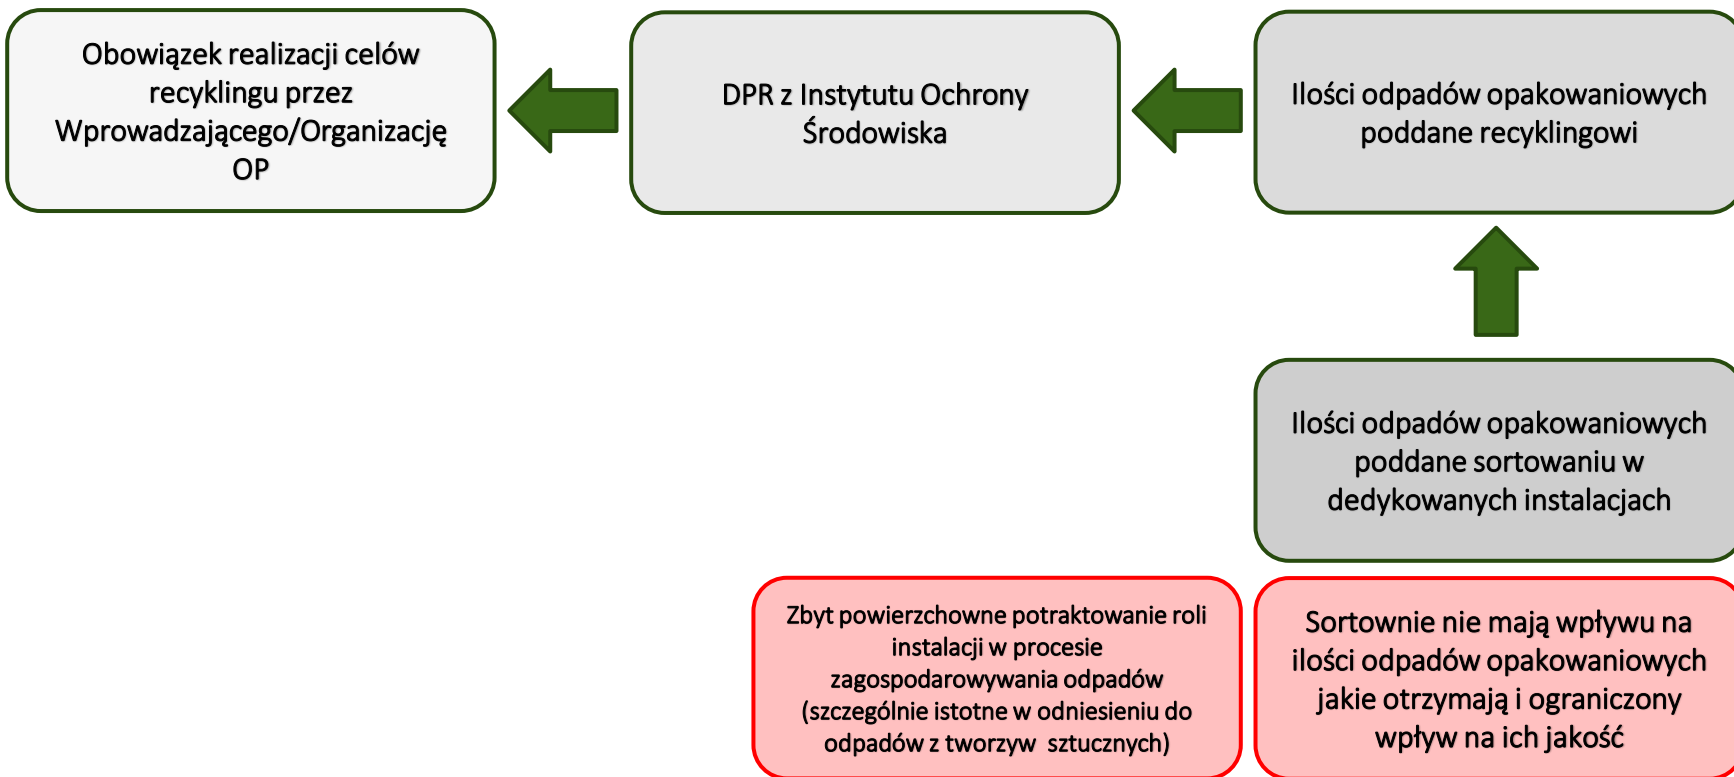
Obowiązek realizacji celów recyklingu przez Wprowadzającego/Organizację OP

DPR z Instytutu Ochrony Środowiska

Ilości odpadów opakowaniowych poddane recyklingowi

Ilości odpadów opakowaniowych poddane sortowaniu w dedykowanych instalacjach

Zbyt powierzchowne potraktowanie roli instalacji w procesie zagospodarowywania odpadów (szczególnie istotne w odniesieniu do odpadów z tworzyw sztucznych)

Sortownie nie mają wpływu na ilości odpadów opakowaniowych jakie otrzymają i ograniczony wpływ na ich jakość